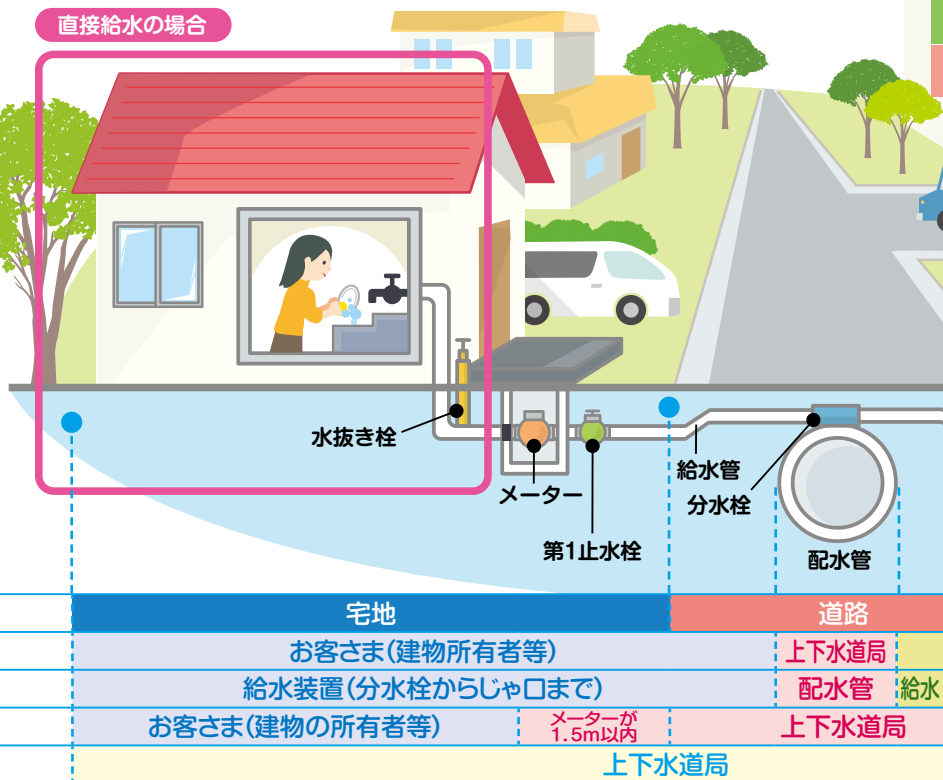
直接給水の場合

水抜き栓

メーター

第1止水栓

給水管

分水栓

配水管

| 宅地 | | 道路 | |
|---|---|---|---|
| お客さま(建物所有者等) | | 上下水道局 | |
| 給水装置(分水栓からじゃ口まで) | | 配水管 | 給水 |
| お客さま(建物の所有者等) | メーターが 1.5m以内 | 上下水道局 | |
| 上下水道局 | | | |